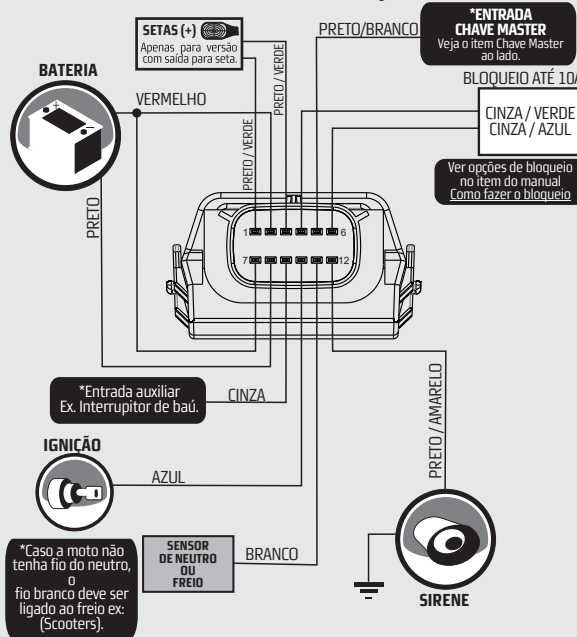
SETAS (+)
Apenas para versão com saída para seta.

PRETO / VERDE

PRETO/BRANCO

*ENTRADA CHAVE MASTER
Veja o item Chave Master ao lado.

BLOQUEIO ATÉ 10A

BATERIA

VERMELHO

CINZA / VERDE
CINZA / AZUL

Ver opções de bloqueio no item do manual Como fazer o bloqueio

PRETO / VERDE

PRETO

1 6
7 12

*Entrada auxiliar
Ex. Interruptor de baú.

CINZA

PRETO / AMARELO

IGNIÇÃO

AZUL

*Caso a moto não tenha fio do neutro, o fio branco deve ser ligado ao freio ex: (Scooters).

SENSOR DE NEUTRO OU FREIO

BRANCO

SIRENE